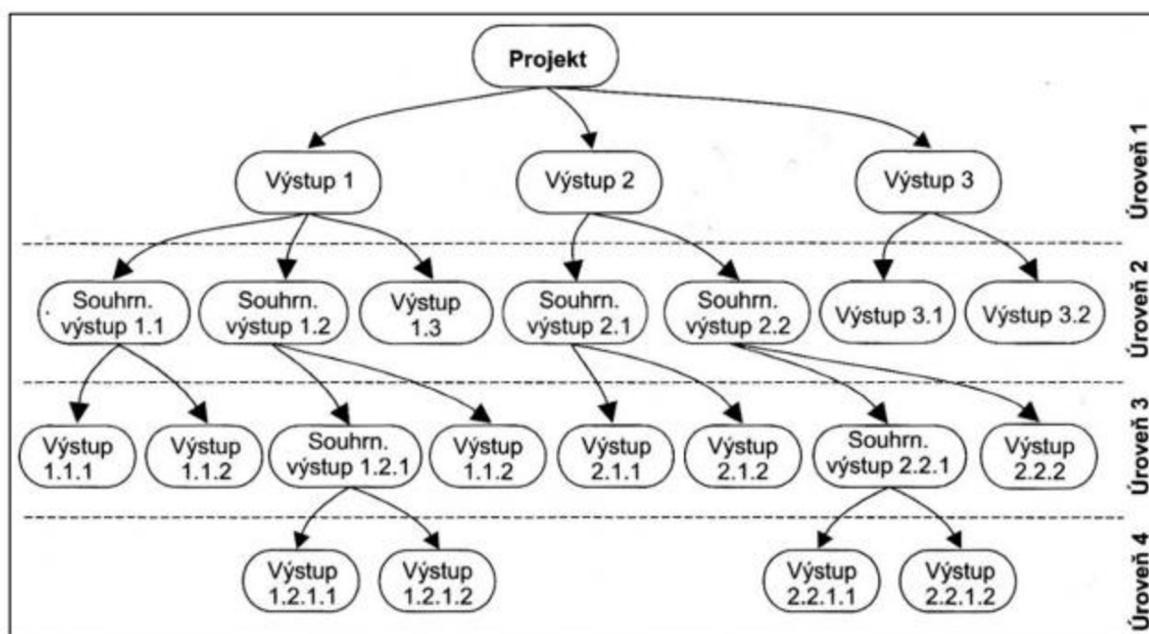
Projekt

Výstup 1
Výstup 2
Výstup 3

Úroveň 1

Souhrn. výstup 1.1
Souhrn. výstup 1.2
Výstup 1.3
Souhrn. výstup 2.1
Souhrn. výstup 2.2
Výstup 3.1
Výstup 3.2

Úroveň 2

Výstup 1.1.1
Výstup 1.1.2
Souhrn. výstup 1.2.1
Výstup 1.1.2
Výstup 2.1.1
Výstup 2.1.2
Souhrn. výstup 2.2.1
Výstup 2.2.2

Úroveň 3

Výstup 1.2.1.1
Výstup 1.2.1.2
Výstup 2.2.1.1
Výstup 2.2.1.2

Úroveň 4